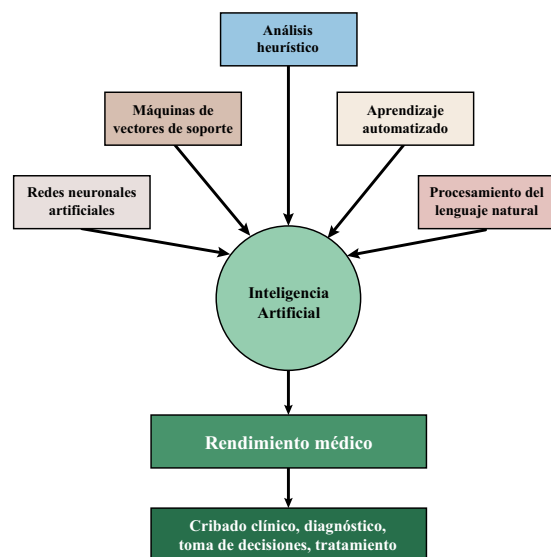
Análisis heurístico

Máquinas de vectores de soporte

Aprendizaje automatizado

Redes neuronales artificiales

Procesamiento del lenguaje natural

Inteligencia Artificial

Rendimiento médico

Cribado clínico, diagnóstico, toma de decisiones, tratamiento